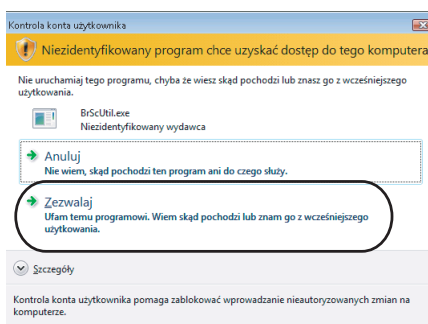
Kontrola konta użytkownika

Niezidentyfikowany program chce uzyskać dostęp do tego komputera

Nie uruchamiaj tego programu, chyba że wiesz skąd pochodzi lub znasz go z wcześniejszego użytkowania.

BrScUtil.exe
Niezidentyfikowany wydawca

Anuluj
Nie wiem, skąd pochodzi ten program ani do czego służy.

Zezwalaj
Ufam temu programowi. Wiem skąd pochodzi lub znam go z wcześniejszego użytkowania.

Szczegóły

Kontrola konta użytkownika pomaga zablokować wprowadzanie nieautoryzowanych zmian na komputerze.